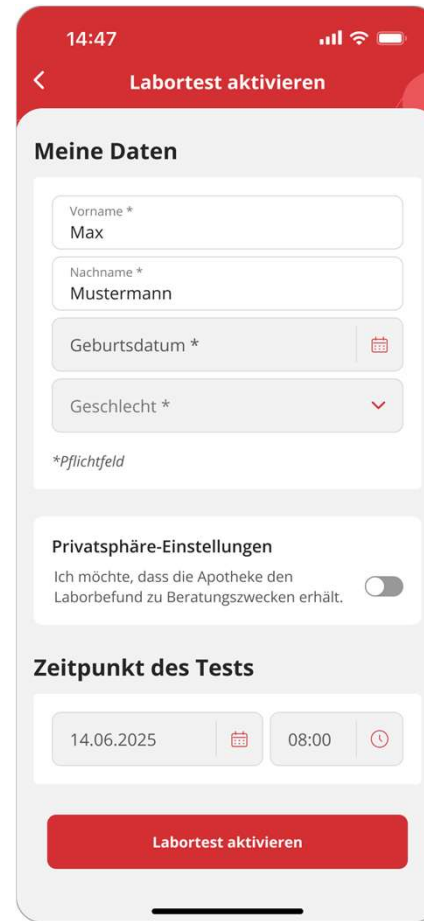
14:47

Labortest aktivieren

Meine Daten

Vorname *
Max

Nachname *
Mustermann

Geburtsdatum *

Geschlecht *

*Pflichtfeld

Privatsphäre-Einstellungen

Ich möchte, dass die Apotheke den Laborbefund zu Beratungszwecken erhält.

Zeitpunkt des Tests

14.06.2025

08:00

Labortest aktivieren